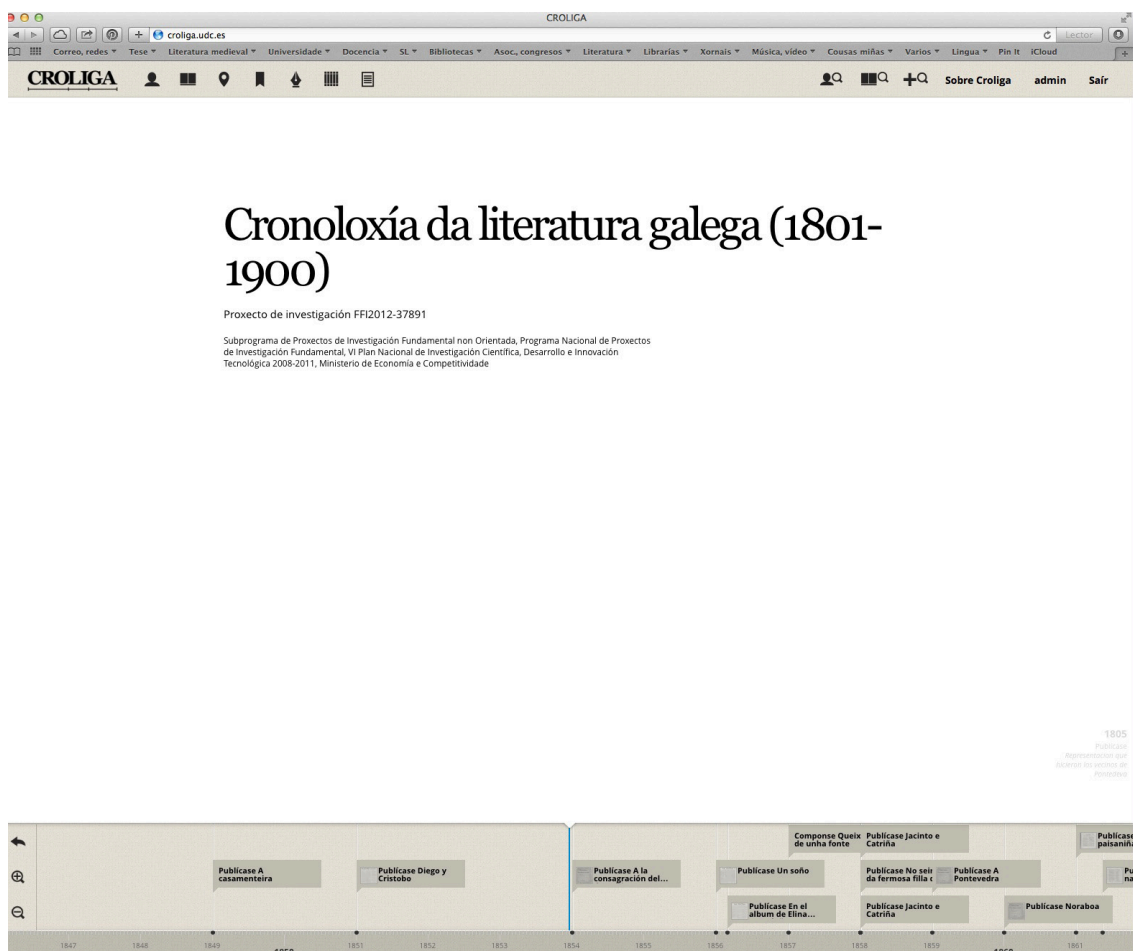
CROLIGA

croliga.udc.es

Lector

Correo, redes ▾ Tese ▾ Literatura medieval ▾ Universidade ▾ Docencia ▾ SL ▾ Bibliotecas ▾ Asoc., congresos ▾ Literatura ▾ Librarías ▾ Xornais ▾ Música, vídeo ▾ Cousas miñas ▾ Varios ▾ Lingua ▾ Pin It iCloud

CROLIGA

Sobre Croliga admin Saír

Cronoloxía da literatura galega (1801-1900)

Proxecto de investigación FFI2012-37891

Subprograma de Proxectos de Investigación Fundamental non Orientada, Programa Nacional de Proxectos de Investigación Fundamental, VI Plan Nacional de Investigación Científica, Desarrollo e Innovación Tecnológica 2008-2011, Ministerio de Economía e Competitividade

1805
Publícase
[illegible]

Compose Queix de unha fonte

Publícase Jacinto e Catriña

Publícase paisaniña

Publícase A casamenteira

Publícase Diego y Cristobo

Publícase A la consagración del...

Publícase Un soño

Publícase No seir da fermosa filla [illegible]

Publícase A Pontevedra

Pu na

Publícase En el album de Elina...

Publícase Jacinto e Catriña

Publícase Noraboa

1847 1848 1849 1850 1851 1852 1853 1854 1855 1856 1857 1858 1859 1860 1861